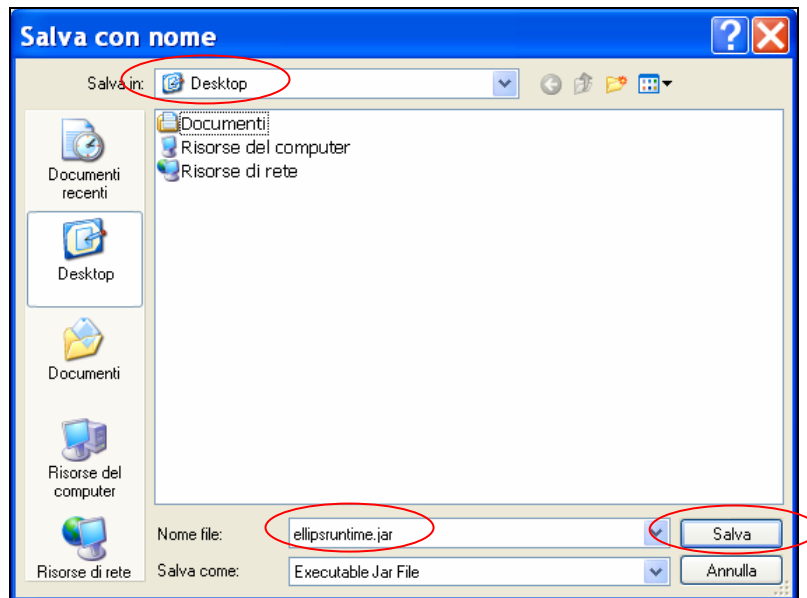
Salva con nome

Salva in: Desktop

Documenti
Risorse del computer
Risorse di rete

Documenti recenti

Desktop

Documenti

Risorse del computer

Risorse di rete

Nome file: ellipsruntime.jar

Salva come: Executable Jar File

Salva

Annulla